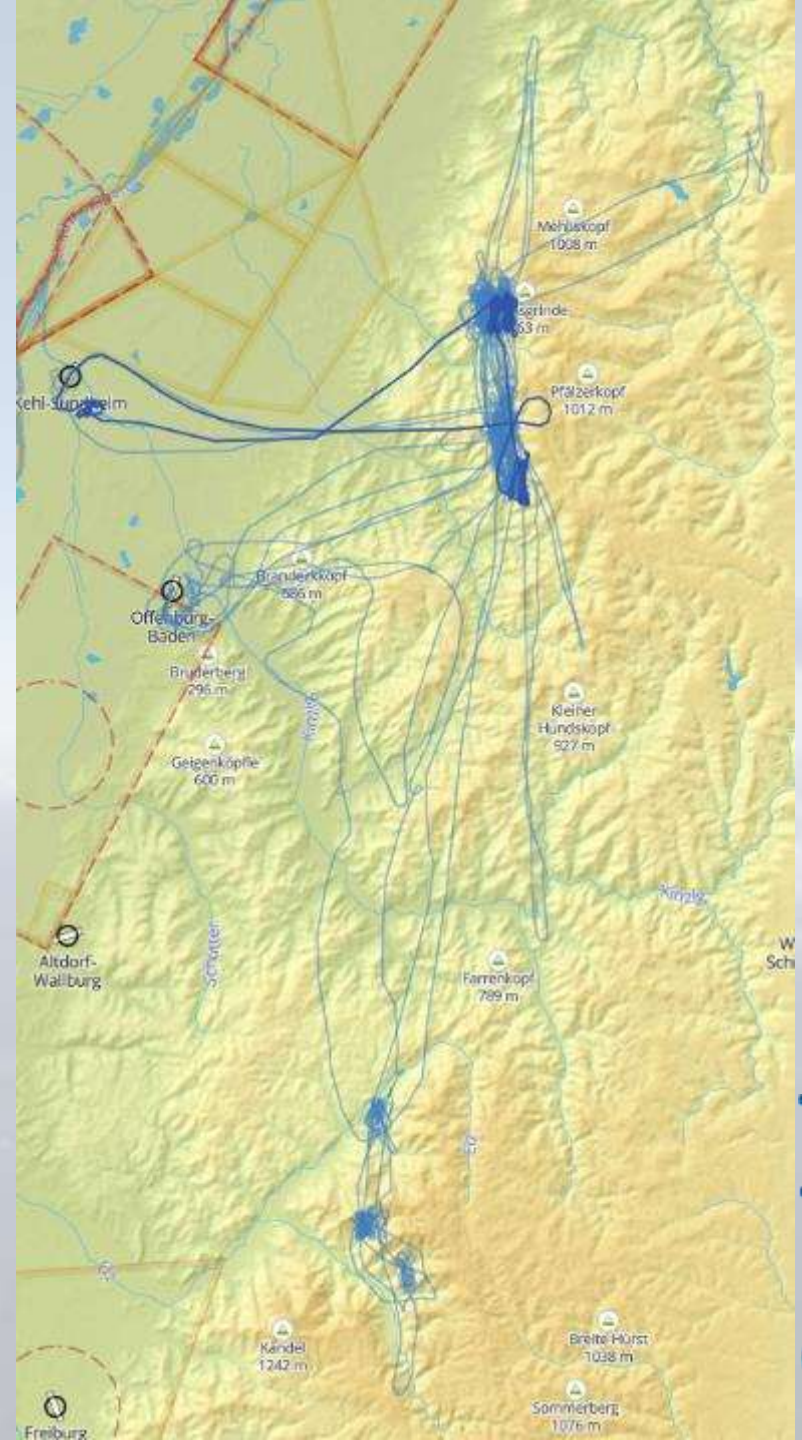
Mehliskopf
1008 m

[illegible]sgrinde
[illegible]53 m

Pfälzerkopf
1012 m

Kehl-Sundheim

Brandenkopf
936 m

Offenburg-Baden

Bruderberg
296 m

Kinzig

Kleiner Hundskopf
927 m

Geisenköpfle
600 m

Kinzig

W
Sch

Altdorf-Wallburg

Schutter

Farrenkopf
789 m

Elz

Kandel
1242 m

Breite Hurst
1038 m

Sommerberg
1076 m

Freiburg